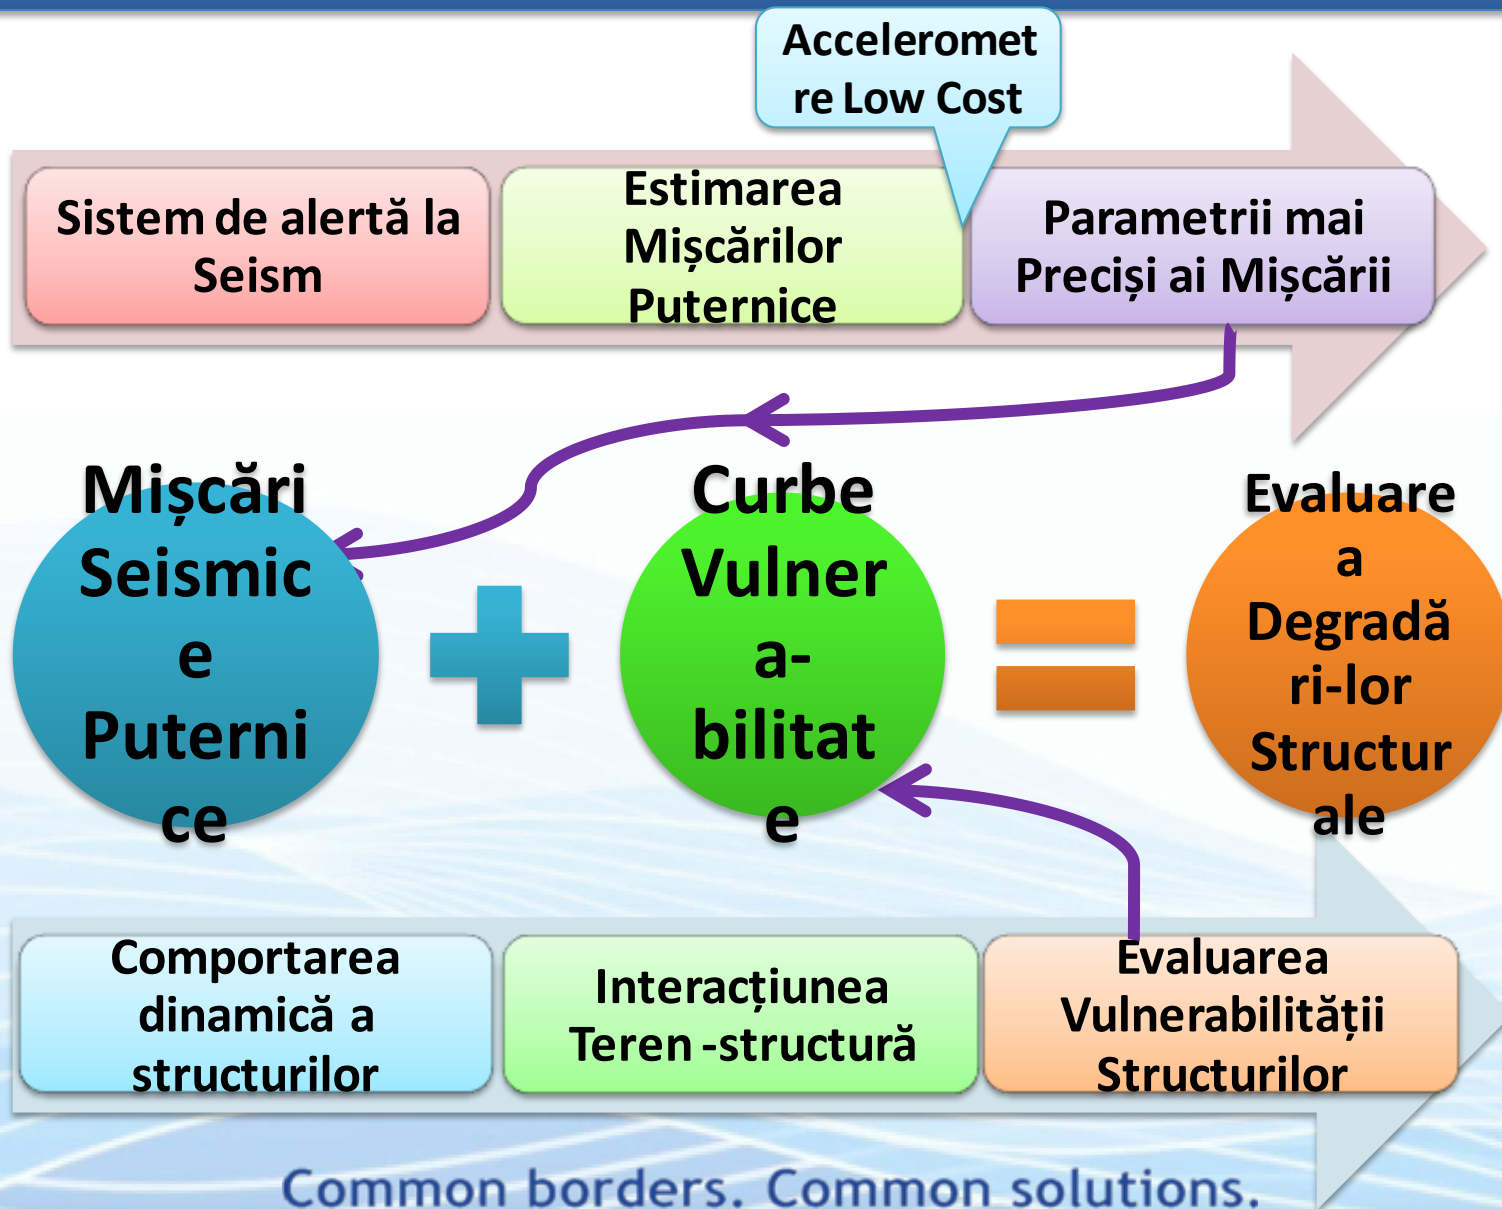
Accelerometre Low Cost

Sistem de alertă la Seism

Estimarea Mișcărilor Puternice

Parametrii mai Preciși ai Mișcării

Mișcări Seismice Puternice

+

Curbe Vulnera-bilitate

=

Evaluare a Degradări-lor Structurale

Comportarea dinamică a structurilor

Interacțiunea Teren -structură

Evaluarea Vulnerabilității Structurilor

Common borders. Common solutions.